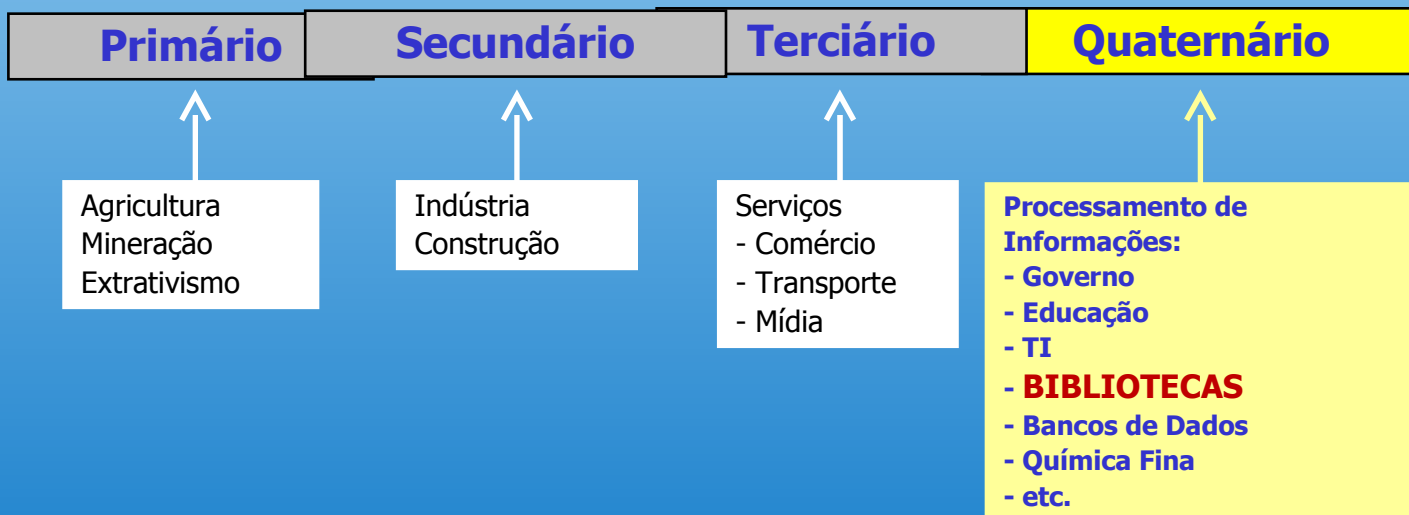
Primário

Secundário

Terciário

Quaternário

Agricultura
Mineração
Extrativismo

Indústria
Construção

Serviços
- Comércio
- Transporte
- Mídia

Processamento de Informações:
- Governo
- Educação
- TI
- BIBLIOTECAS
- Bancos de Dados
- Química Fina
- etc.